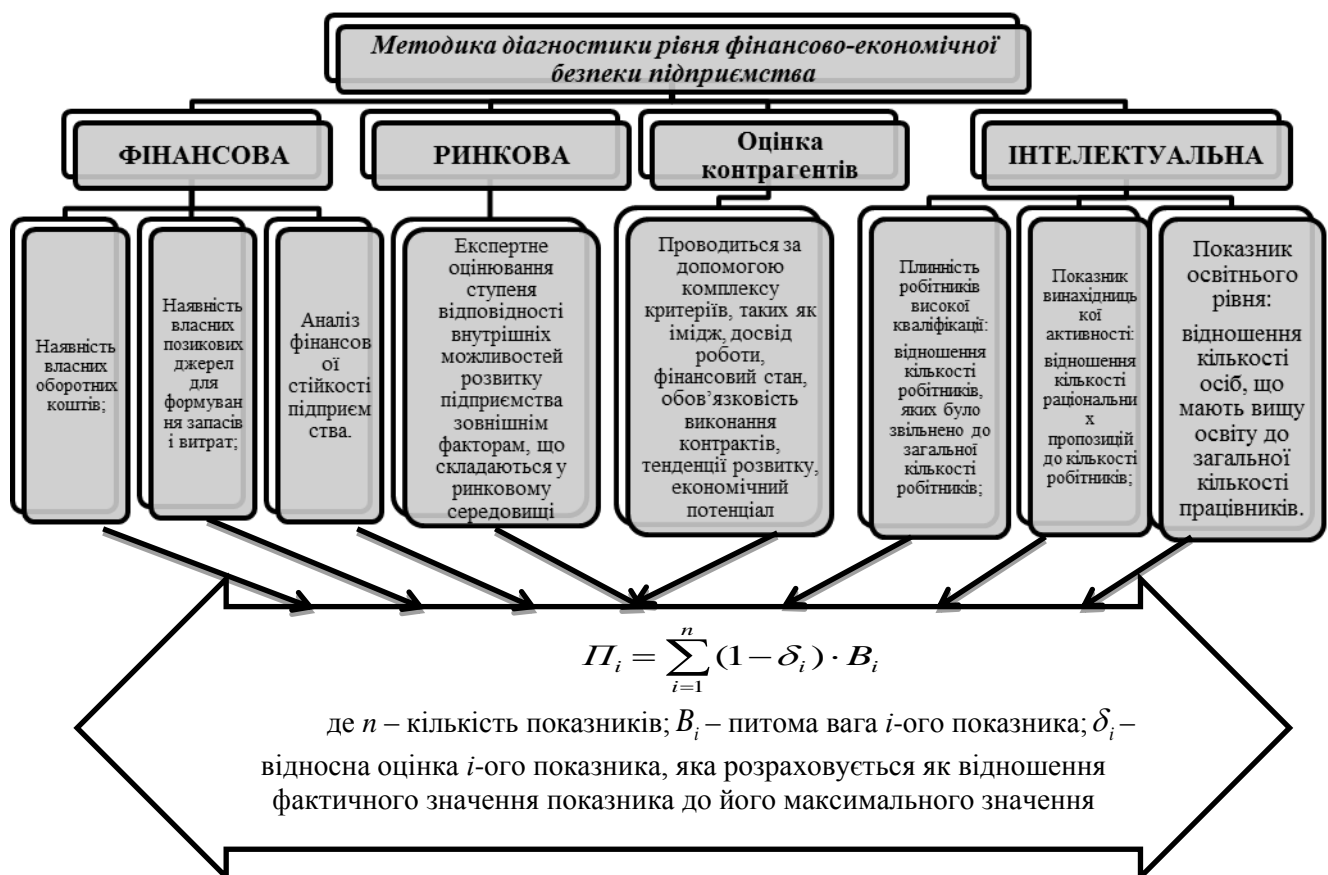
Методика діагностики рівня фінансово-економічної безпеки підприємства

ФІНАНСОВА

РИНКОВА

Оцінка контрагентів

ІНТЕЛЕКТУАЛЬНА

Наявність власних оборотних коштів;

Наявність власних позикових джерел для формування запасів і витрат;

Аналіз фінансової стійкості підприємства.

Експертне оцінювання ступеня відповідності внутрішніх можливостей розвитку підприємства зовнішнім факторам, що складаються у ринковому середовищі

Проводиться за допомогою комплексу критеріїв, таких як імідж, досвід роботи, фінансовий стан, обов'язковість виконання контрактів, тенденції розвитку, економічний потенціал

Плинність робітників високої кваліфікаці: відношення кількості робітників, яких було звільнено до загальної кількості робітників;

Показник винахідницької активності: відношення кількості раціональних пропозицій до кількості робітників;

Показник освітнього рівня: відношення кількості осіб, що мають вищу освіту до загальної кількості працівників.

$\Pi_i = \sum_{i=1}^{n} (1-\delta_i) \cdot B_i$

де $n$ – кількість показників; $B_i$ – питома вага $i$-ого показника; $\delta_i$ – відносна оцінка $i$-ого показника, яка розраховується як відношення фактичного значення показника до його максимального значення